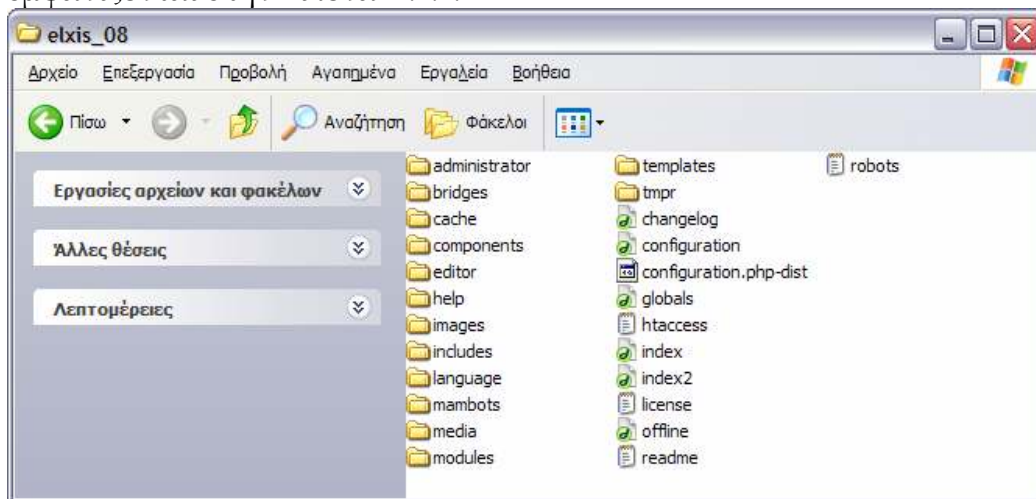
elxis_08

Αρχείο Επεξεργασία Προβολή Αγαπημένα Εργαλεία Βοήθεια

Πίσω Αναζήτηση Φάκελοι

Εργασίες αρχείων και φακέλων

Άλλες θέσεις

Λεπτομέρειες

administrator
bridges
cache
components
editor
help
images
includes
language
mambots
media
modules

templates
tmpr
changelog
configuration
configuration.php-dist
globals
htaccess
index
index2
license
offline
readme

robots